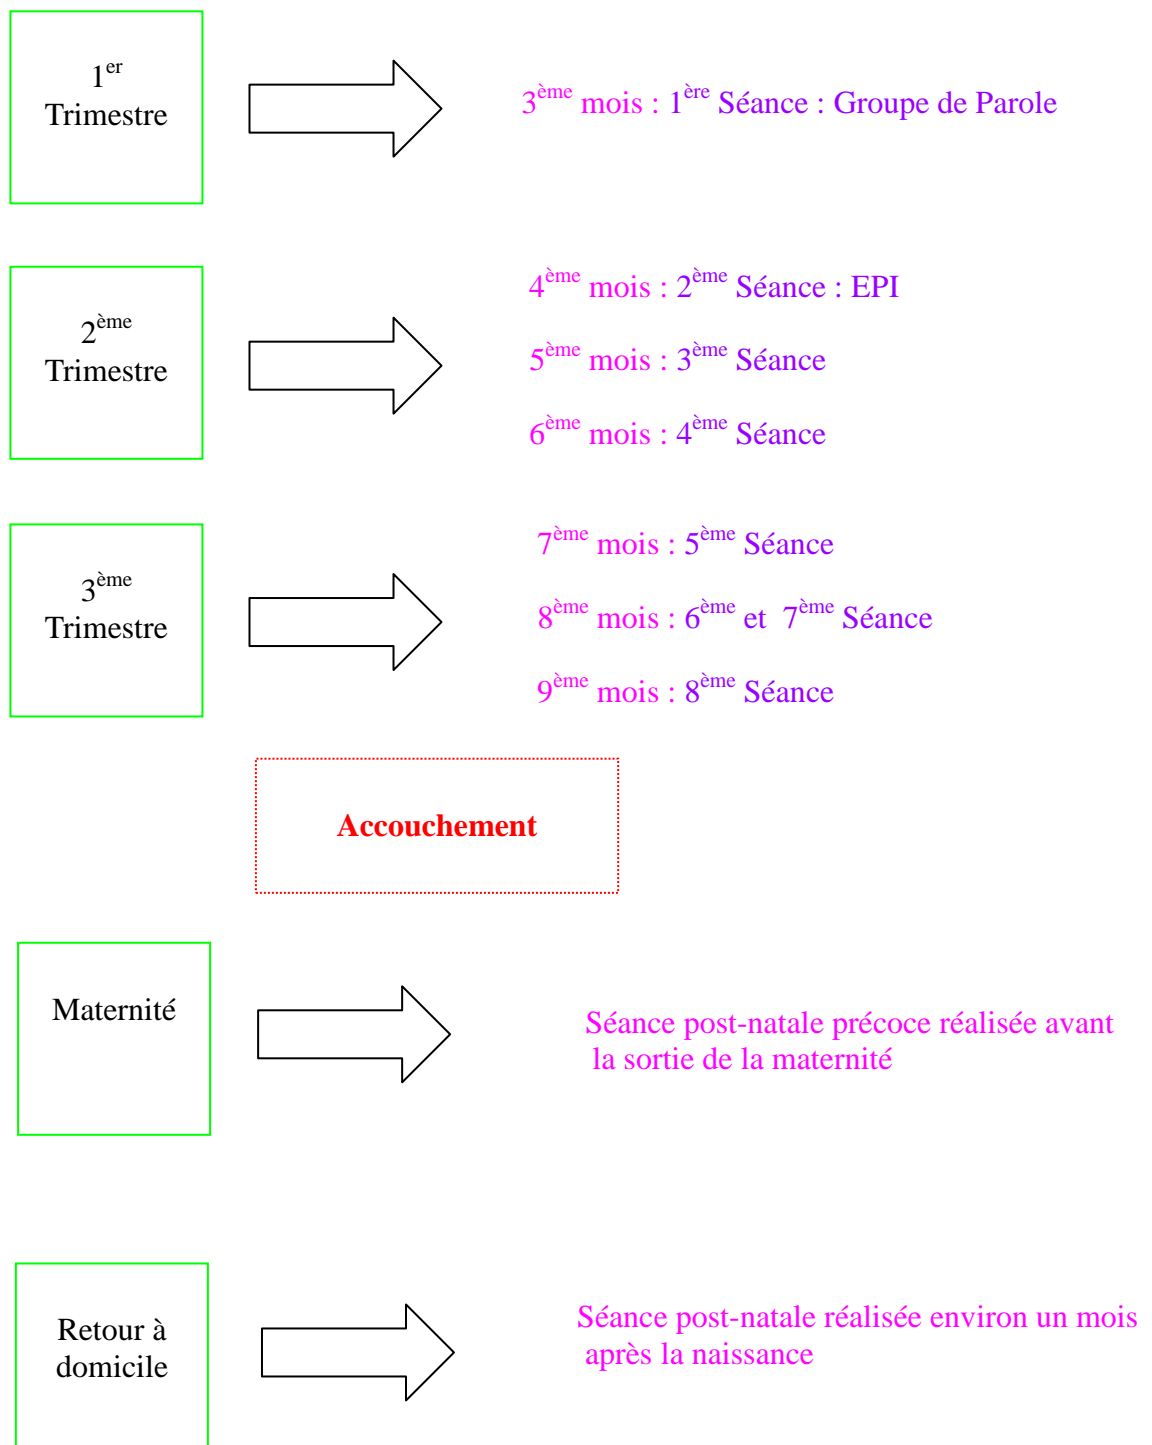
$1^{er}$ Trimestre

$3^{ème}$ mois : $1^{ère}$ Séance : Groupe de Parole

$2^{ème}$ Trimestre

$4^{ème}$ mois : $2^{ème}$ Séance : EPI

$5^{ème}$ mois : $3^{ème}$ Séance

$6^{ème}$ mois : $4^{ème}$ Séance

$3^{ème}$ Trimestre

$7^{ème}$ mois : $5^{ème}$ Séance

$8^{ème}$ mois : $6^{ème}$ et $7^{ème}$ Séance

$9^{ème}$ mois : $8^{ème}$ Séance

Accouchement

Maternité

Séance post-natale précoce réalisée avant la sortie de la maternité

Retour à domicile

Séance post-natale réalisée environ un mois après la naissance